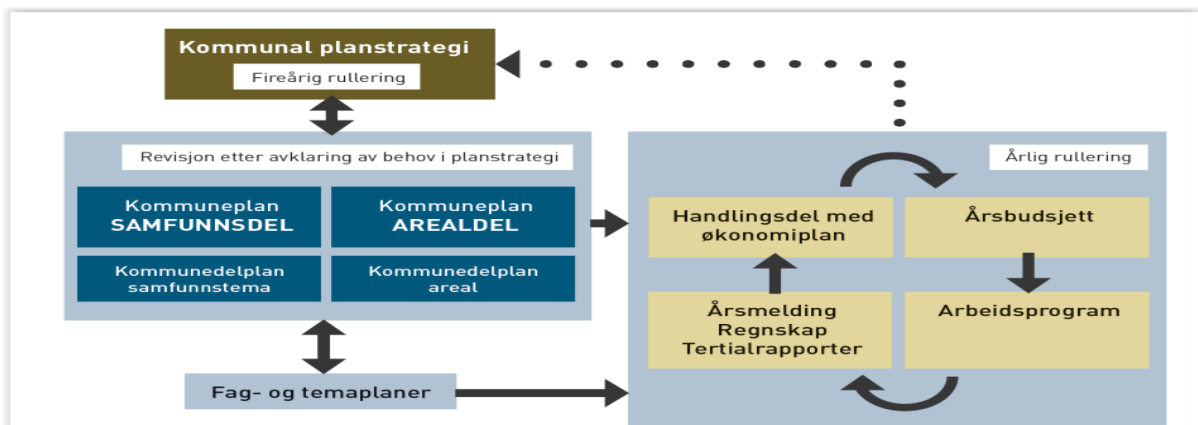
Kommunal planstrategi

Fireårig rullering

Revisjon etter avklaring av behov i planstrategi

Kommuneplan SAMFUNNSDEL

Kommuneplan AREALDEL

Kommunedelplan samfunnstema

Kommunedelplan areal

Fag- og temaplaner

Årlig rullering

Handlingsdel med økonomiplan

Årsbudsjett

Årsmelding Regnskap Tertialrapporter

Arbeidsprogram